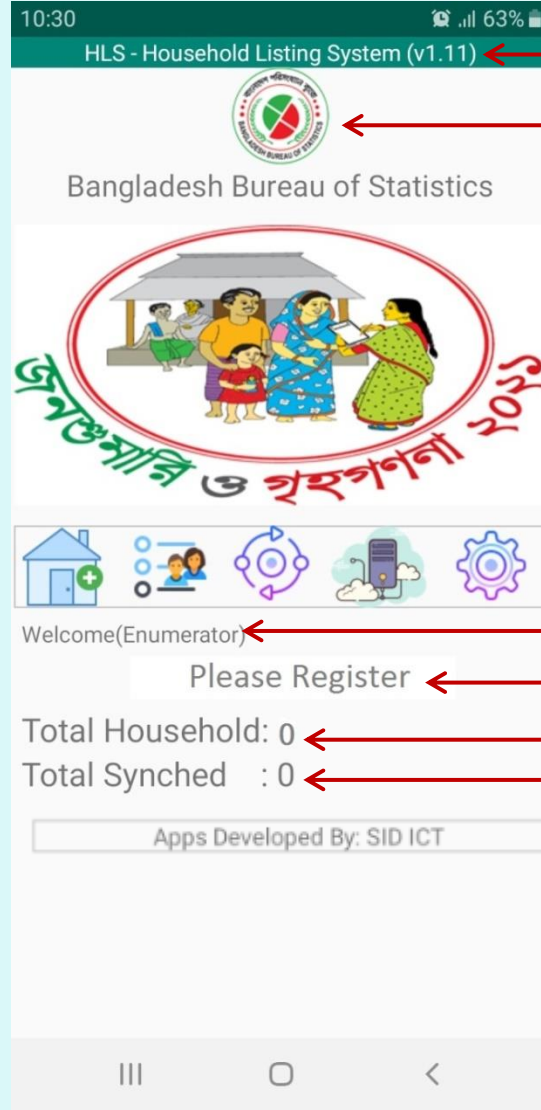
10:30 63%

HLS - Household Listing System (v1.11)

বাংলাদেশ পরিসংখ্যান ব্যুরো
BANGLADESH BUREAU OF STATISTICS

Bangladesh Bureau of Statistics

জনশুমারি ও গৃহগণনা ২০২১

Welcome(Enumerator)

Please Register

Total Household: 0
Total Synched : 0

Apps Developed By: SID ICT